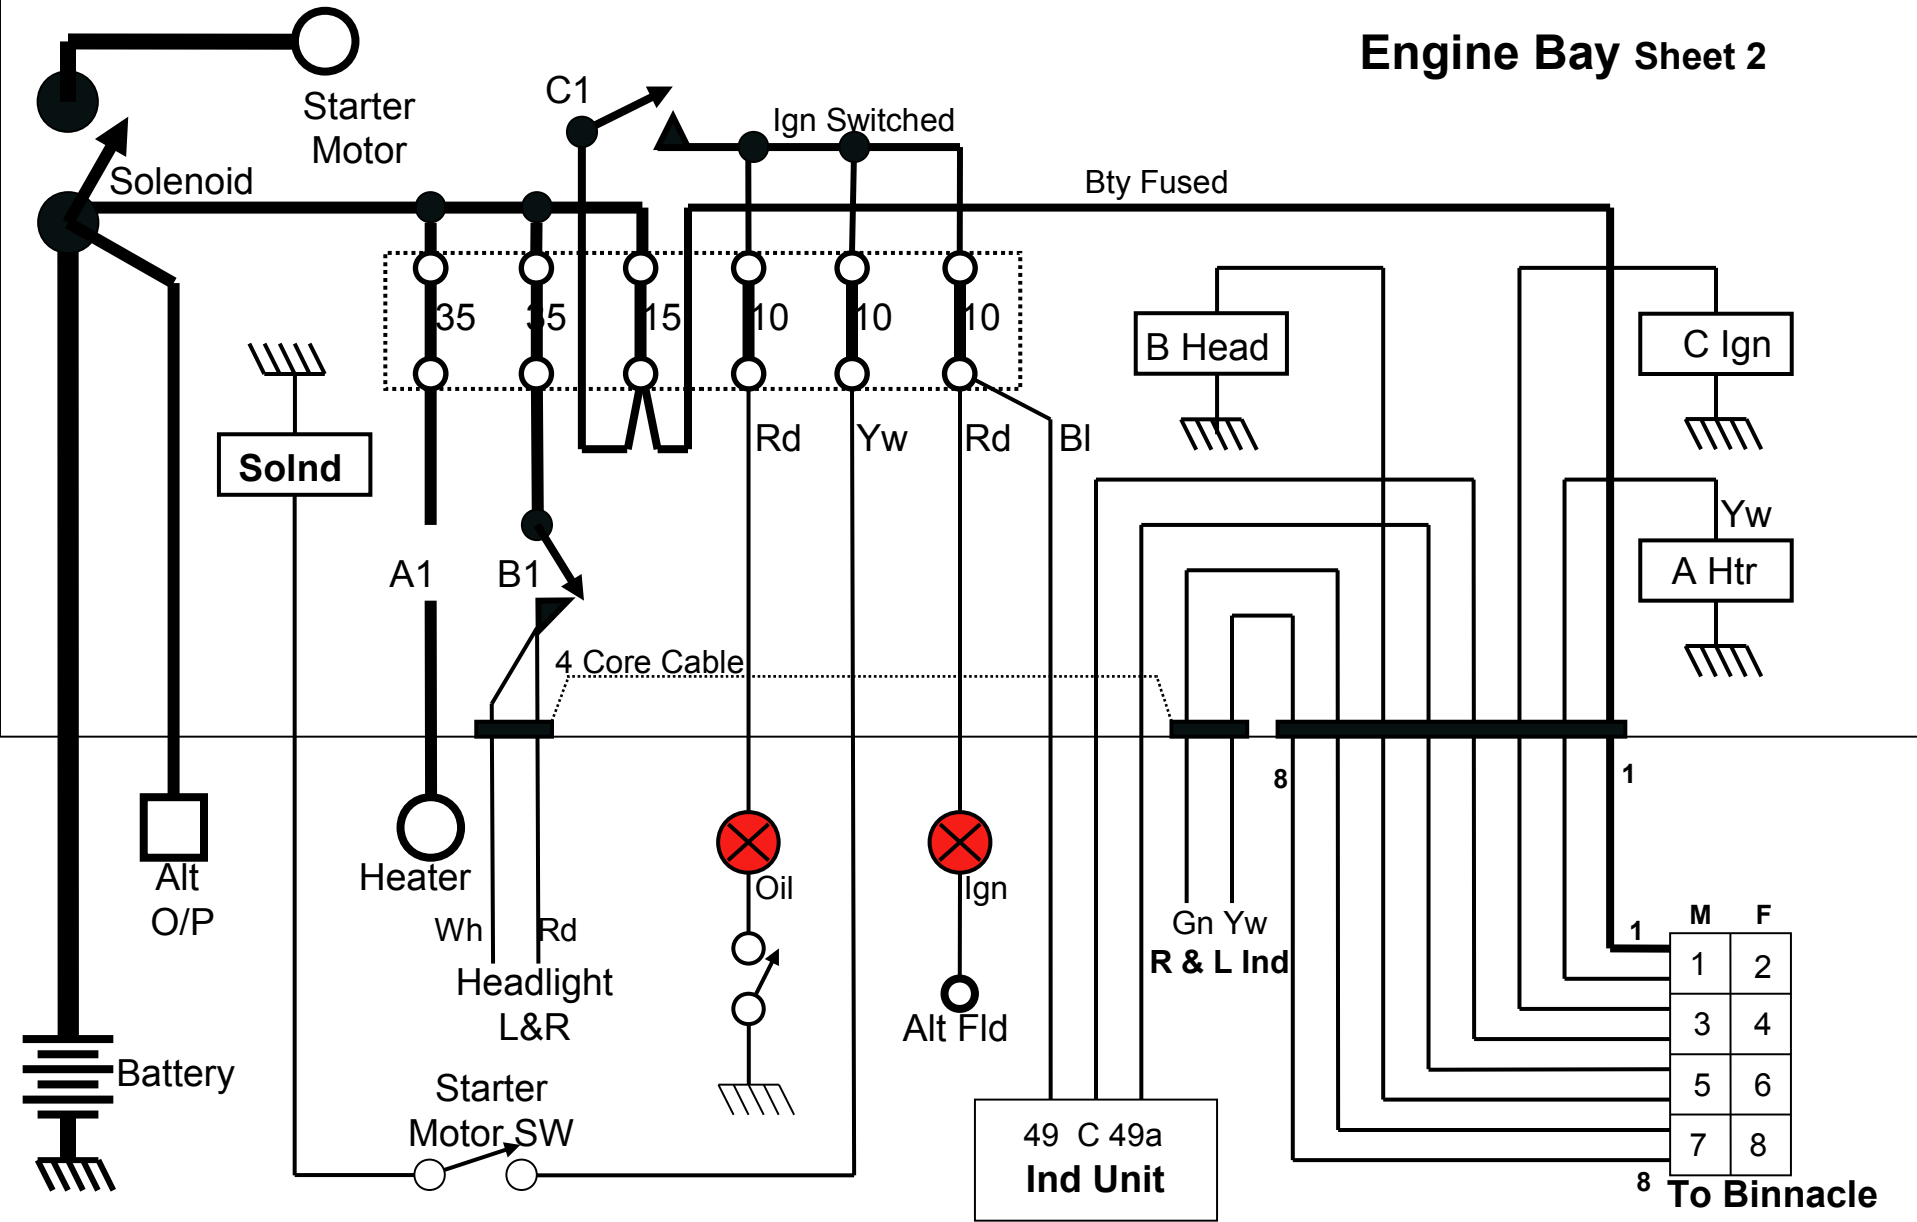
Engine Bay Sheet 2

Starter Motor

C1

Ign Switched

Solenoid

Bty Fused

35 35 15 10 10 10

B Head

C Ign

Solnd

Rd Yw Rd Bl

Yw

A Htr

A1 B1

4 Core Cable

8

1

Alt O/P

Heater

Oil

Ign

Gn Yw

R & L Ind

Wh Rd

Headlight L&R

Alt Fld

1

| M | F |
|---|---|
| 1 | 2 |
| 3 | 4 |
| 5 | 6 |
| 7 | 8 |

Battery

Starter Motor SW

49 C 49a
Ind Unit

8 To Binnacle